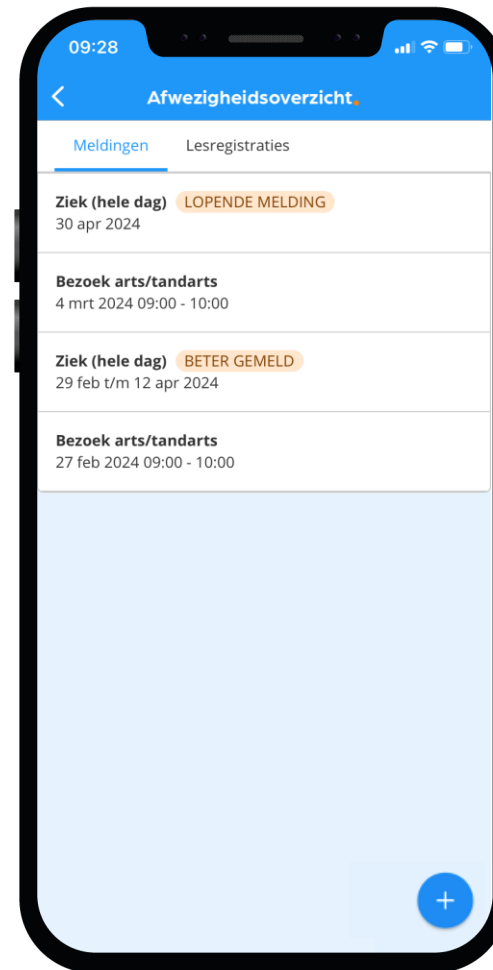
09:28

Afwezigheidsoverzicht.

Meldingen Lesregistraties

Ziek (hele dag) LOPENDE MELDING
30 apr 2024

Bezoek arts/tandarts
4 mrt 2024 09:00 - 10:00

Ziek (hele dag) BETER GEMELD
29 feb t/m 12 apr 2024

Bezoek arts/tandarts
27 feb 2024 09:00 - 10:00

+